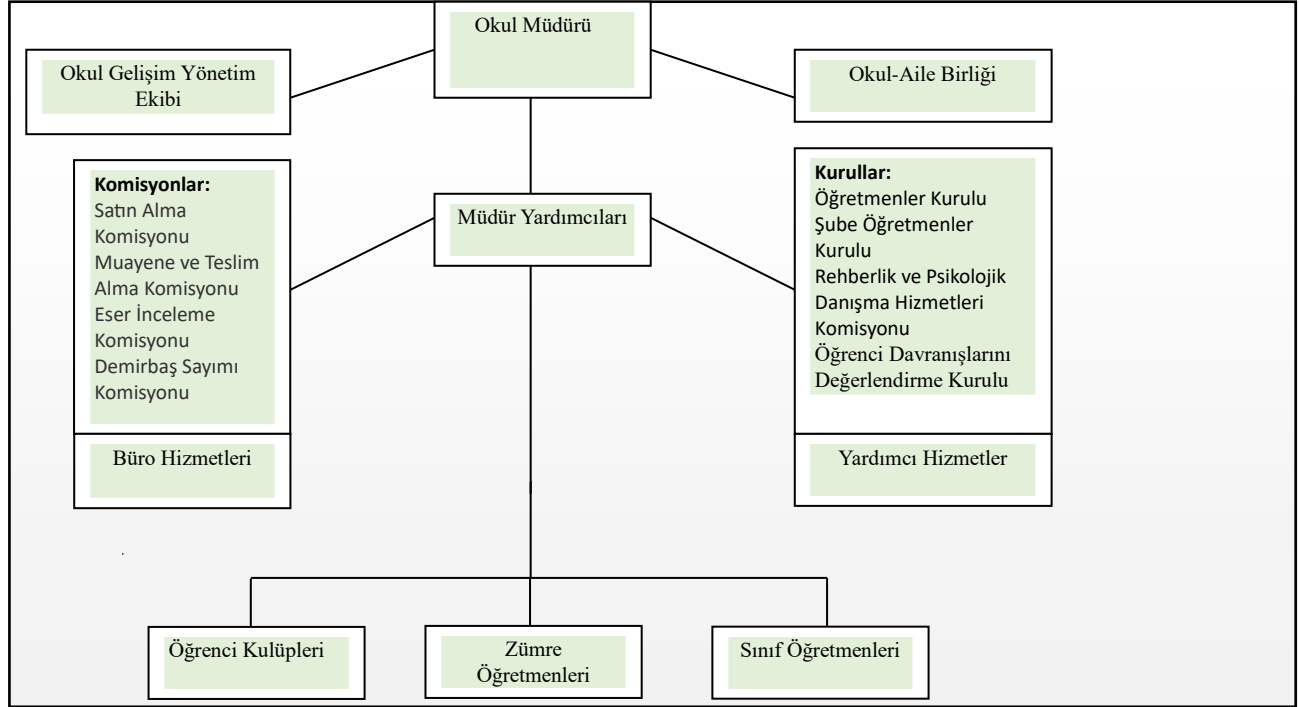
Okul Müdürü

Okul Gelişim Yönetim Ekibi

Okul-Aile Birliği

Komisyonlar:
Satın Alma Komisyonu
Muayene ve Teslim Alma Komisyonu
Eser İnceleme Komisyonu
Demirbaş Sayımı Komisyonu

Müdür Yardımcıları

Kurullar:
Öğretmenler Kurulu
Şube Öğretmenler Kurulu
Rehberlik ve Psikolojik Danışma Hizmetleri Komisyonu
Öğrenci Davranışlarını Değerlendirme Kurulu

Büro Hizmetleri

Yardımcı Hizmetler

Öğrenci Kulüpleri

Zümre Öğretmenleri

Sınıf Öğretmenleri